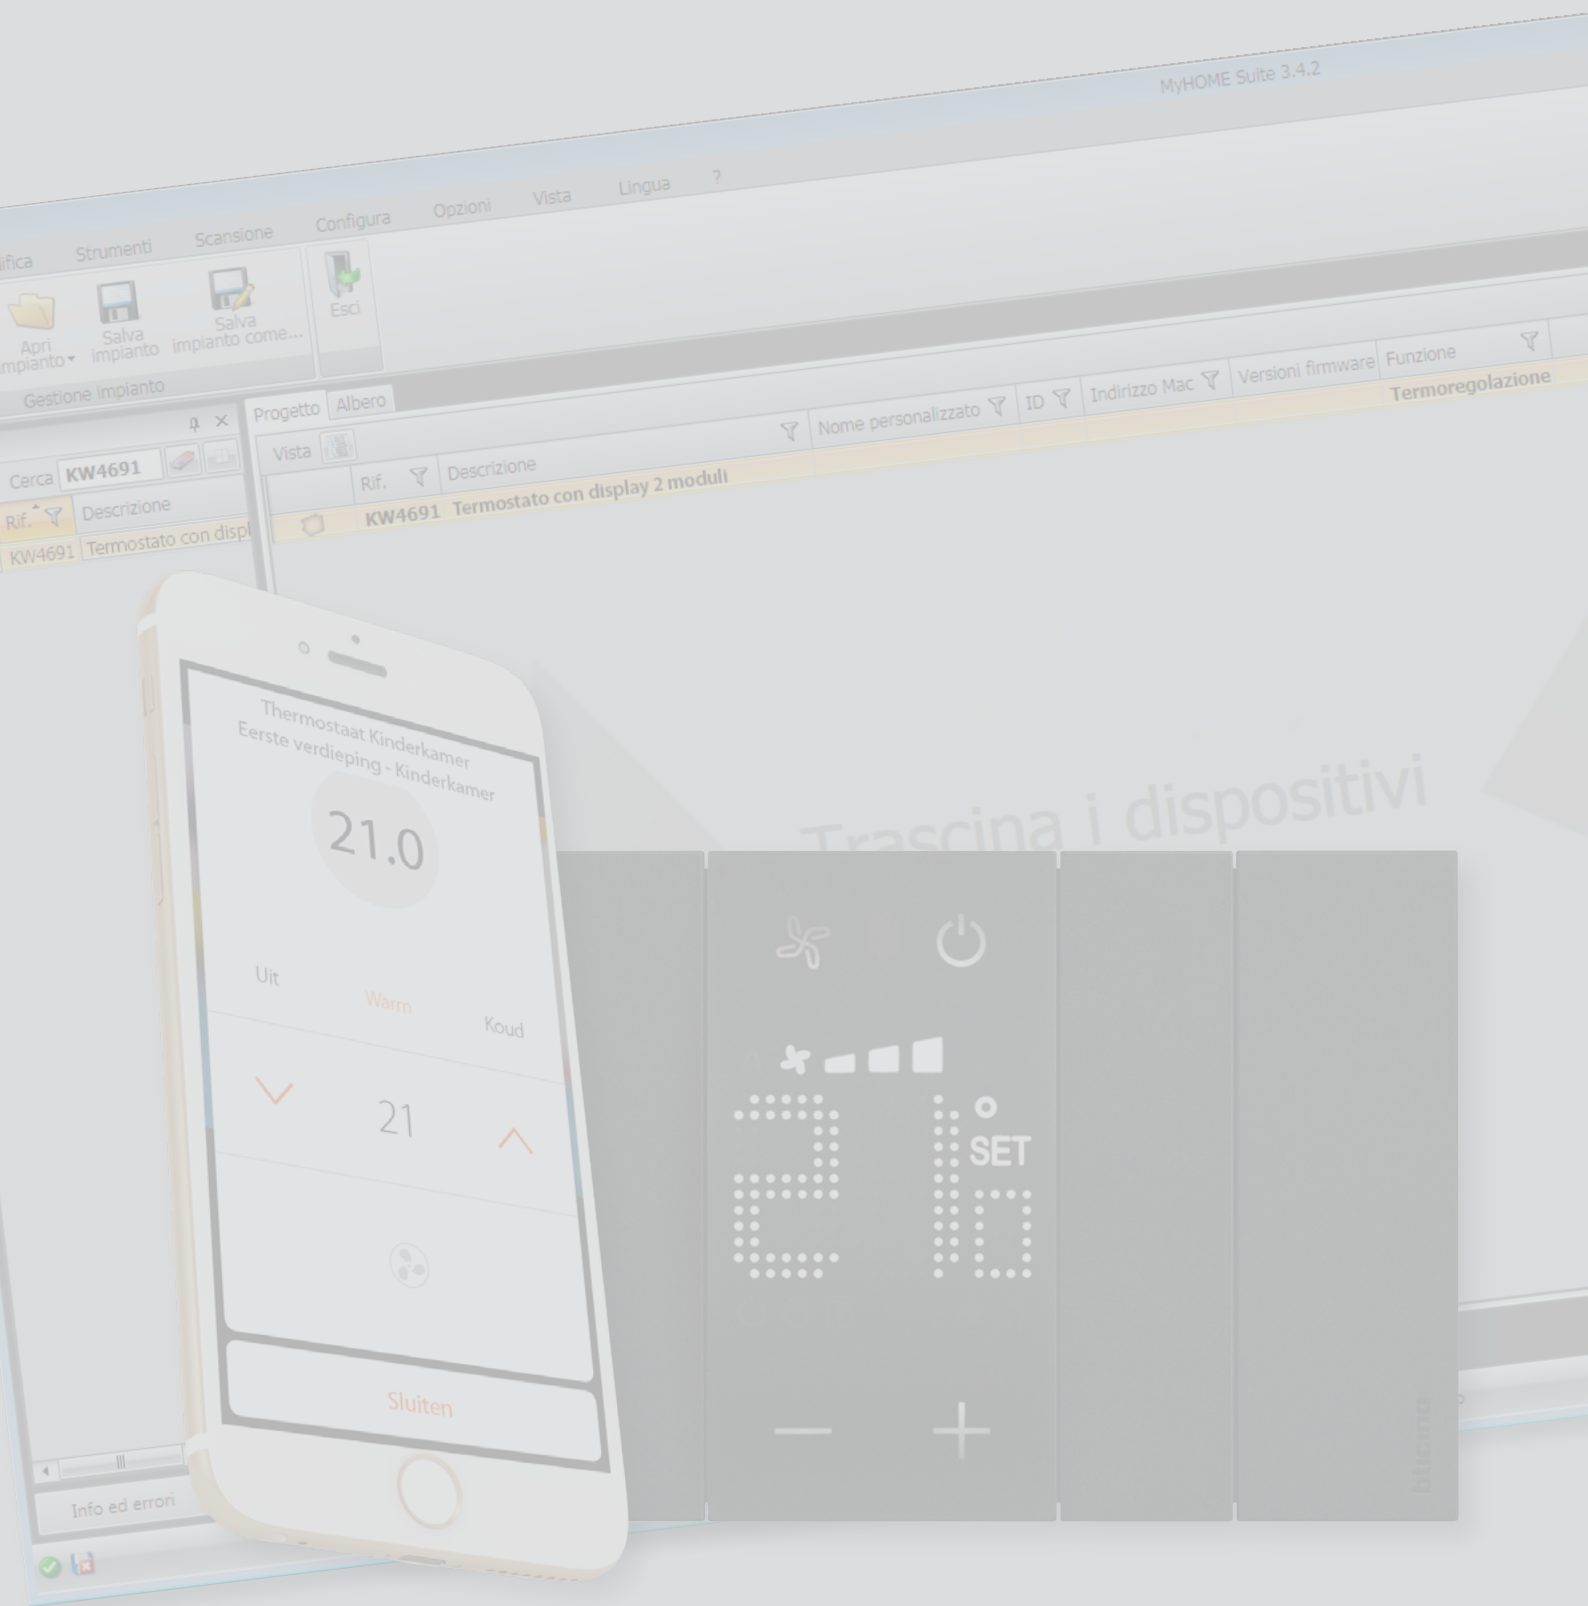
MyHOME Suite 3.4.2

ifica Strumenti Scansione Configura Opzioni Vista Lingua ?

Apri impianto Salva impianto Salva impianto come... Esci

Gestione impianto

Progetto Albero

Vista

Cerca KW4691

Rif. Descrizione

KW4691 Termostato con displ

Rif. Descrizione Nome personalizzato ID Indirizzo Mac Versioni firmware Funzione

KW4691 Termostato con display 2 moduli Termoregolazione

Trascina i dispositivi

Thermostaat Kinderkamer
Eerste verdieping - Kinderkamer

21.0

Uit Warm Koud

21

Sluiten

Info ed errori

21 SET

bticino